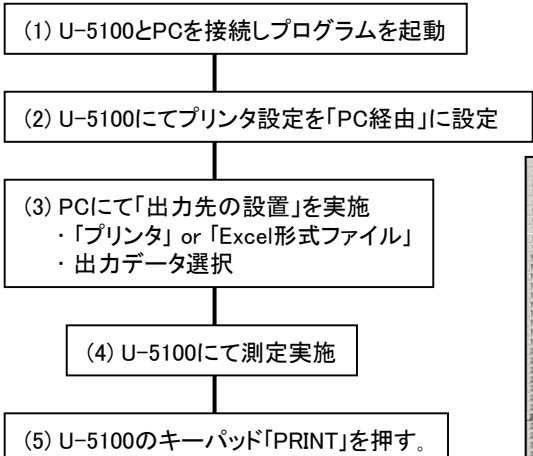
(1) U-5100とPCを接続しプログラムを起動

(2) U-5100にてプリンタ設定を「PC経由」に設定

(3) PCにて「出力先の設置」を実施
・「プリンタ」 or 「Excel形式ファイル」
・出力データ選択

(4) U-5100にて測定実施

(5) U-5100のキーパッド「PRINT」を押す。